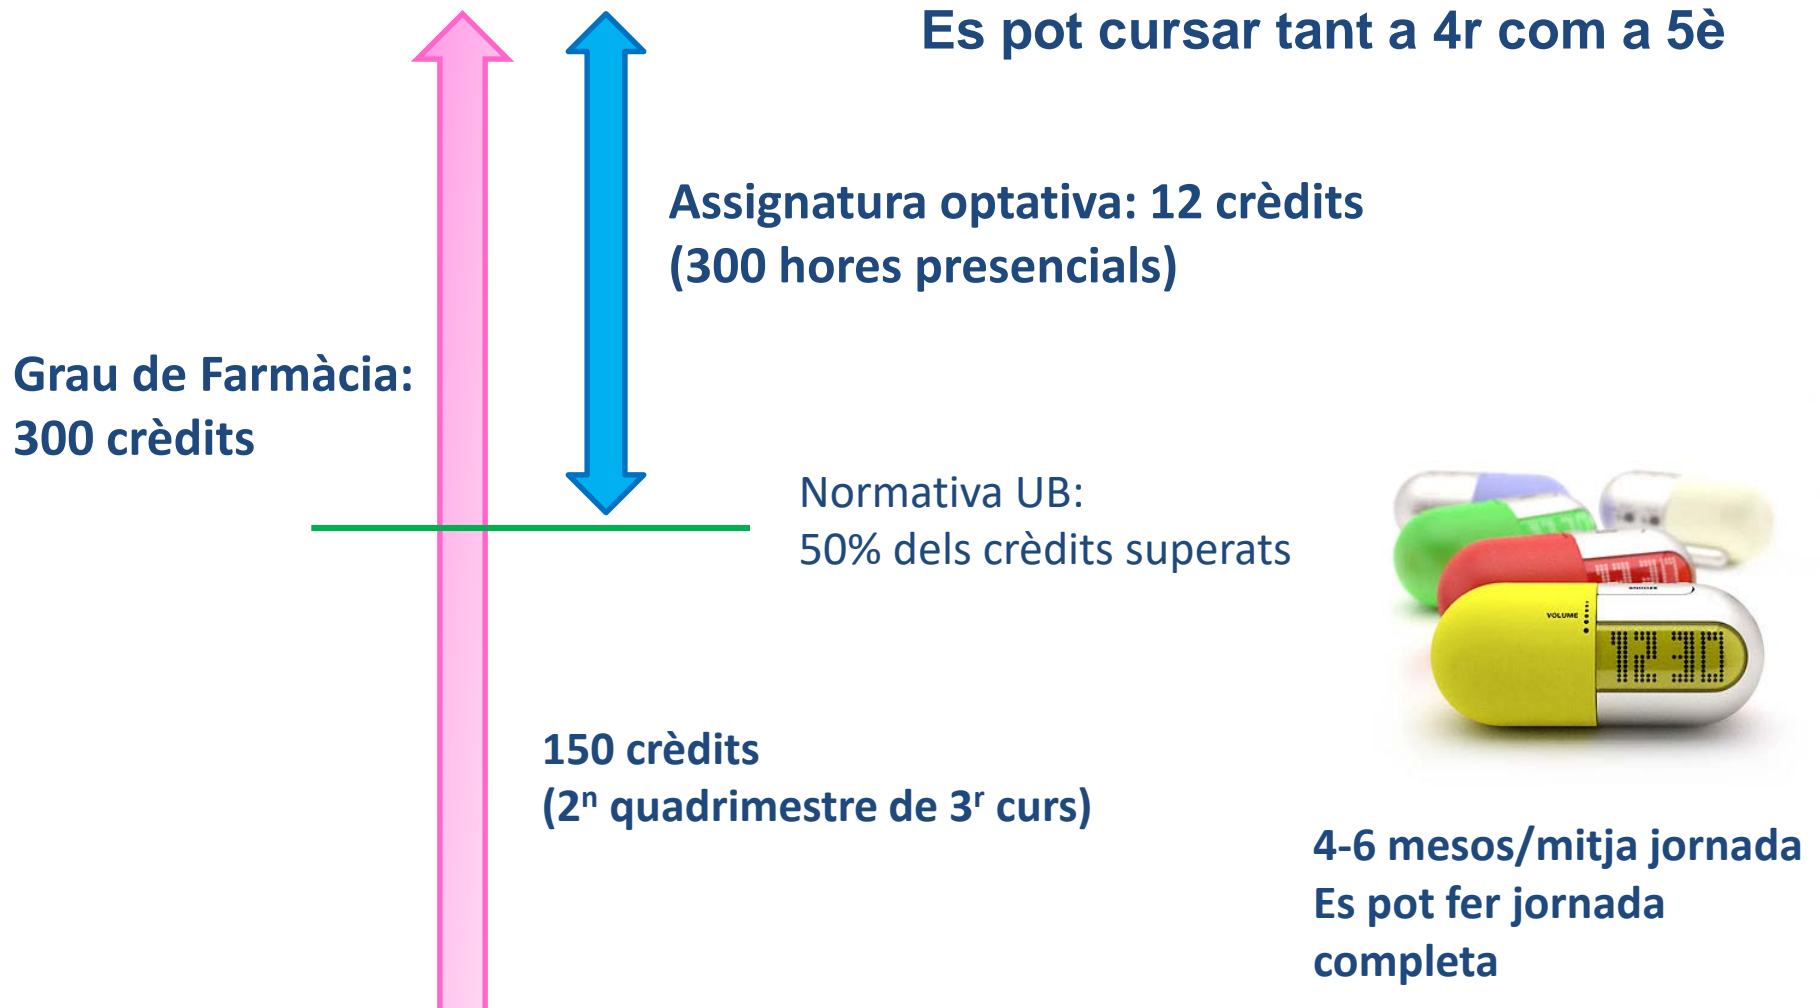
Es pot cursar tant a 4r com a 5è

Assignatura optativa: 12 crèdits
(300 hores presencials)

Grau de Farmàcia:
300 crèdits

Normativa UB:
50% dels crèdits superats

VOLUME

12:30

150 crèdits
(2$^{n}$ quadrimestre de 3$^{r}$ curs)

4-6 mesos/mitja jornada
Es pot fer jornada completa